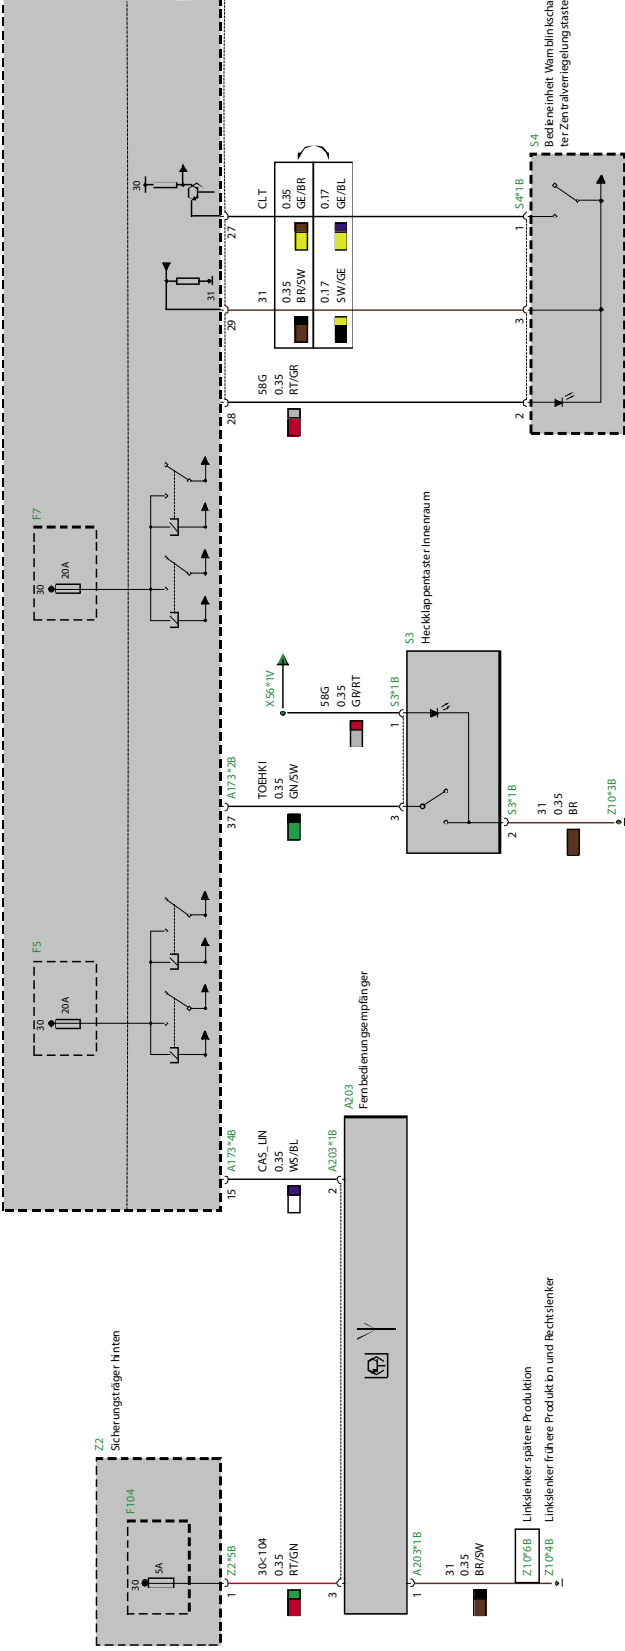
Z2
Sicherungsträger hinten

F104
30
5A
1
Z2*5B
30c-104
0.35
RT/GN
3
1
A203*1B
31
0.35
BR/SW
Z10*6B
Linkslenker spätere Produktion
Z10*4B
Linkslenker frühere Produktion und Rechtslenker

F5
30
20A

15
A173*4B
CAS_LIN
0.35
WS/BL
2
A203*1B
A203
Fernbedienungsempfänger

37
A173*2B
TOEHKI
0.35
GN/SW
3
X56*1V
58G
0.35
GR/RT
1
S3*1B
S3
Heckklappentaster Innenraum
2
S3*1B
31
0.35
BR
Z10*3B

F7
30
20A

28
58G
0.35
RT/GR
2
29
31
0.35
BR/SW
0.17
SW/GE
31
3
27
CLT
0.35
GE/BR
0.17
GE/BL
30
1
S4*1B
S4
Bedieneinheit Warnblinkscha
ter Zentralverriegelungstaste